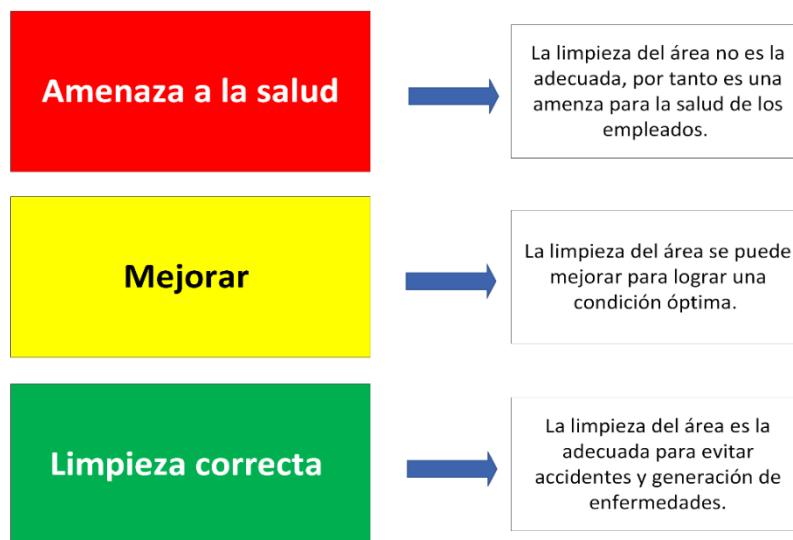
Amenaza a la salud

La limpieza del área no es la adecuada, por tanto es una amenza para la salud de los empleados.

Mejorar

La limpieza del área se puede mejorar para lograr una condición óptima.

Limpieza correcta

La limpieza del área es la adecuada para evitar accidentes y generación de enfermedades.